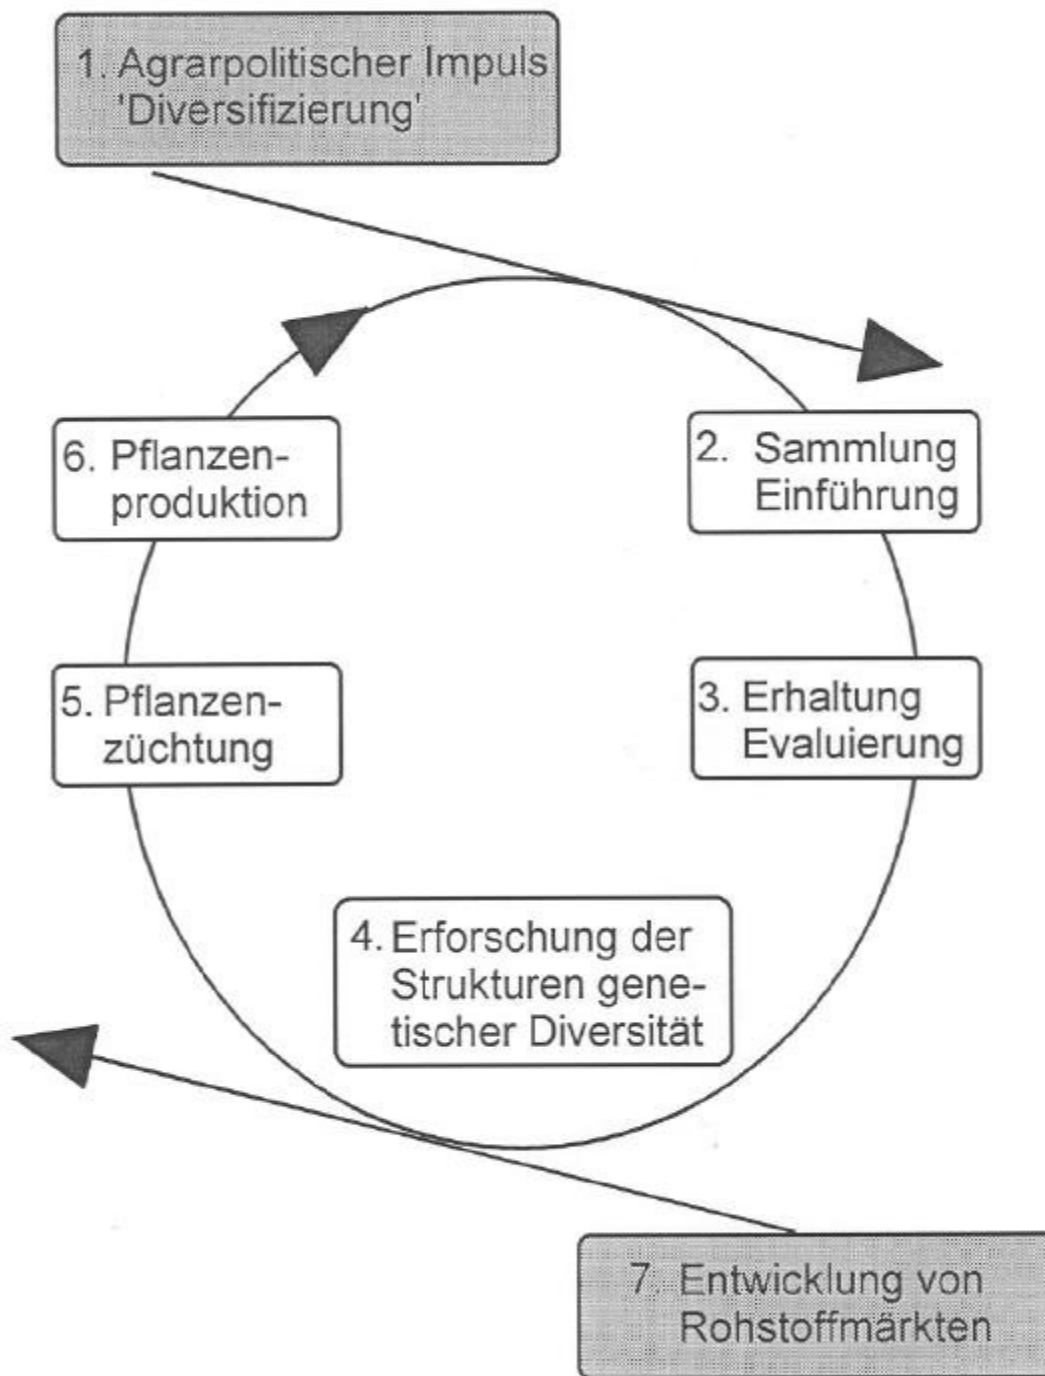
1. Agrarpolitischer Impuls 'Diversifizierung'

2. Sammlung Einführung

3. Erhaltung Evaluierung

4. Erforschung der Strukturen genetischer Diversität

5. Pflanzenzüchtung

6. Pflanzenproduktion

7. Entwicklung von Rohstoffmärkten